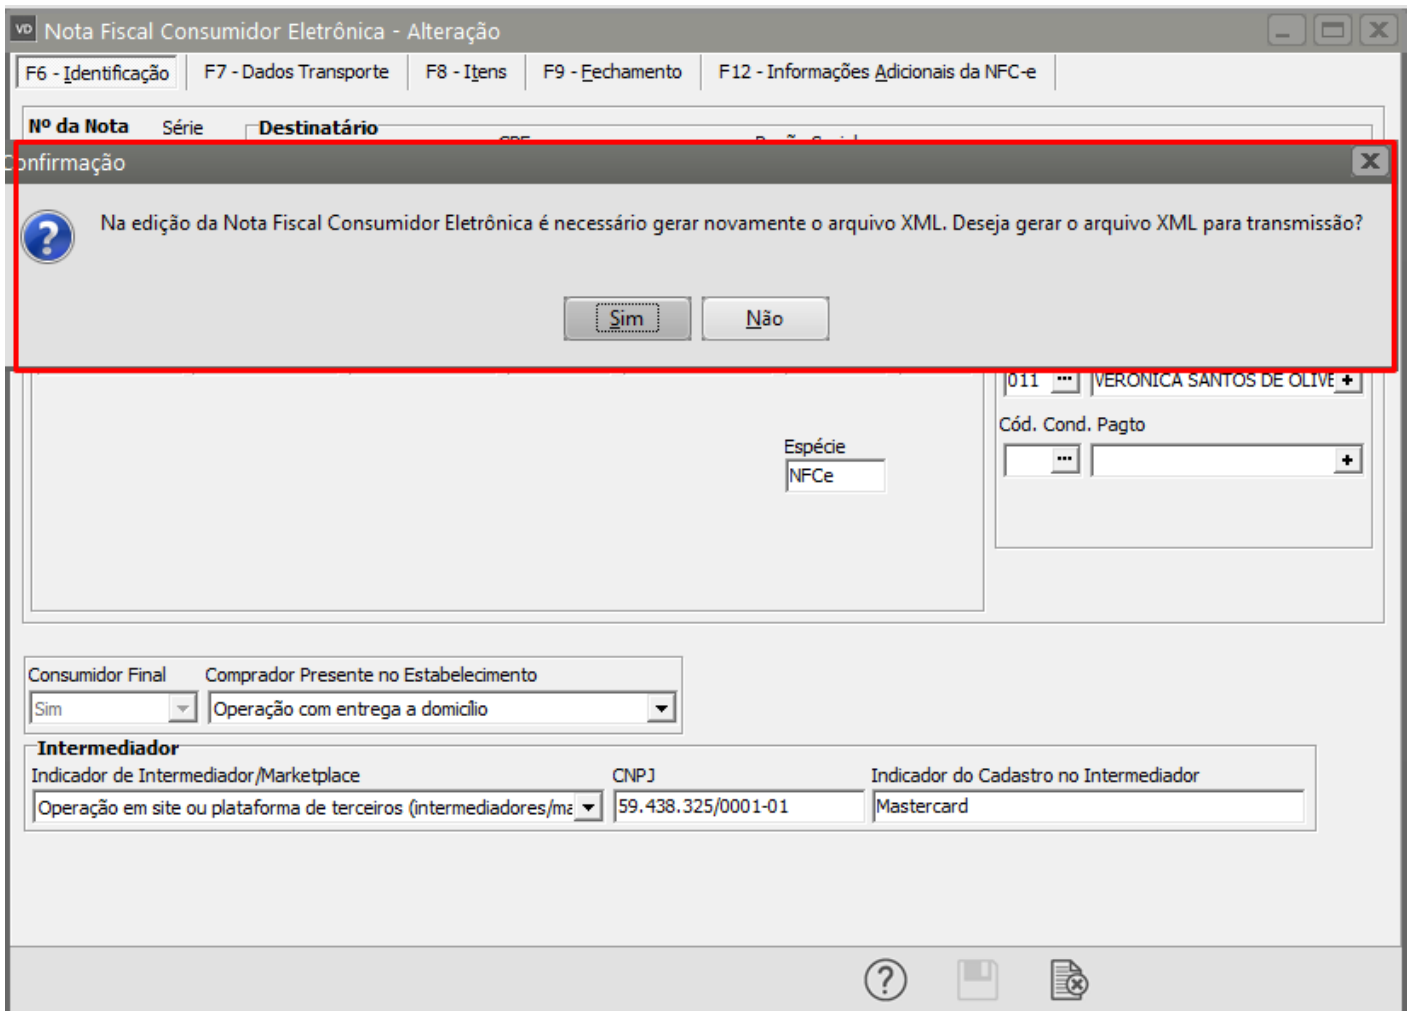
VD Nota Fiscal Consumidor Eletrônica - Alteração

F6 - Identificação | F7 - Dados Transporte | F8 - Itens | F9 - Fechamento | F12 - Informações Adicionais da NFC-e

Nº da Nota Série Destinatário

onfirmação

Na edição da Nota Fiscal Consumidor Eletrônica é necessário gerar novamente o arquivo XML. Deseja gerar o arquivo XML para transmissão?

Sim Não

011 VERONICA SANTOS DE OLIVE

Cód. Cond. Pagto

Espécie
NFCe

Consumidor Final
Sim

Comprador Presente no Estabelecimento
Operação com entrega a domicílio

Intermediador
Indicador de Intermediador/Marketplace
Operação em site ou plataforma de terceiros (intermediadores/ma

CNPJ
59.438.325/0001-01

Indicador do Cadastro no Intermediador
Mastercard